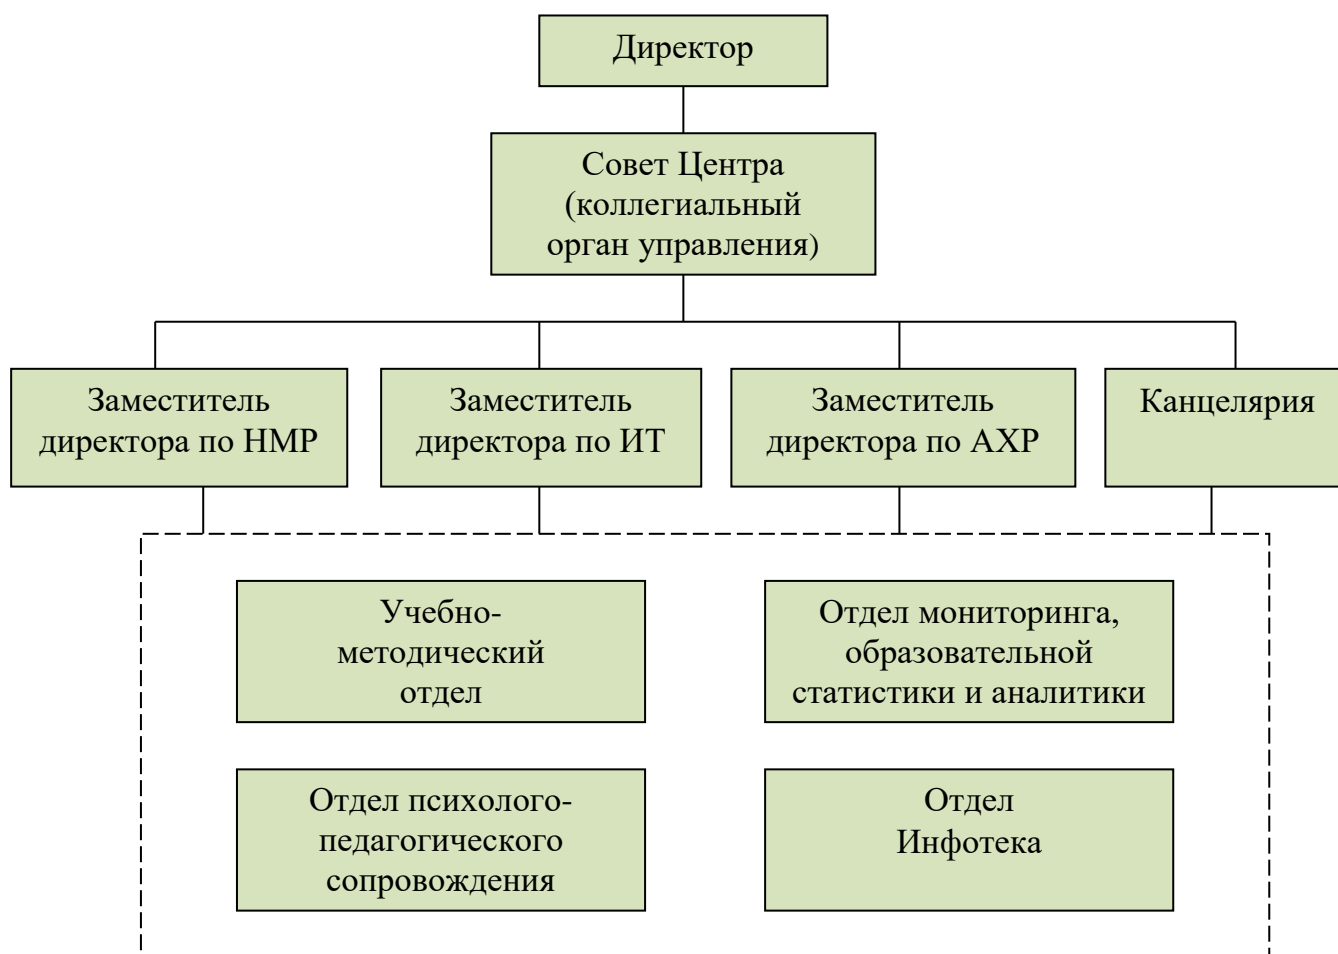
Директор

Совет Центра (коллегиальный орган управления)

Заместитель директора по НМР

Заместитель директора по ИТ

Заместитель директора по АХР

Канцелярия

Учебно-методический отдел

Отдел мониторинга, образовательной статистики и аналитики

Отдел психолого-педагогического сопровождения

Отдел Инфотека